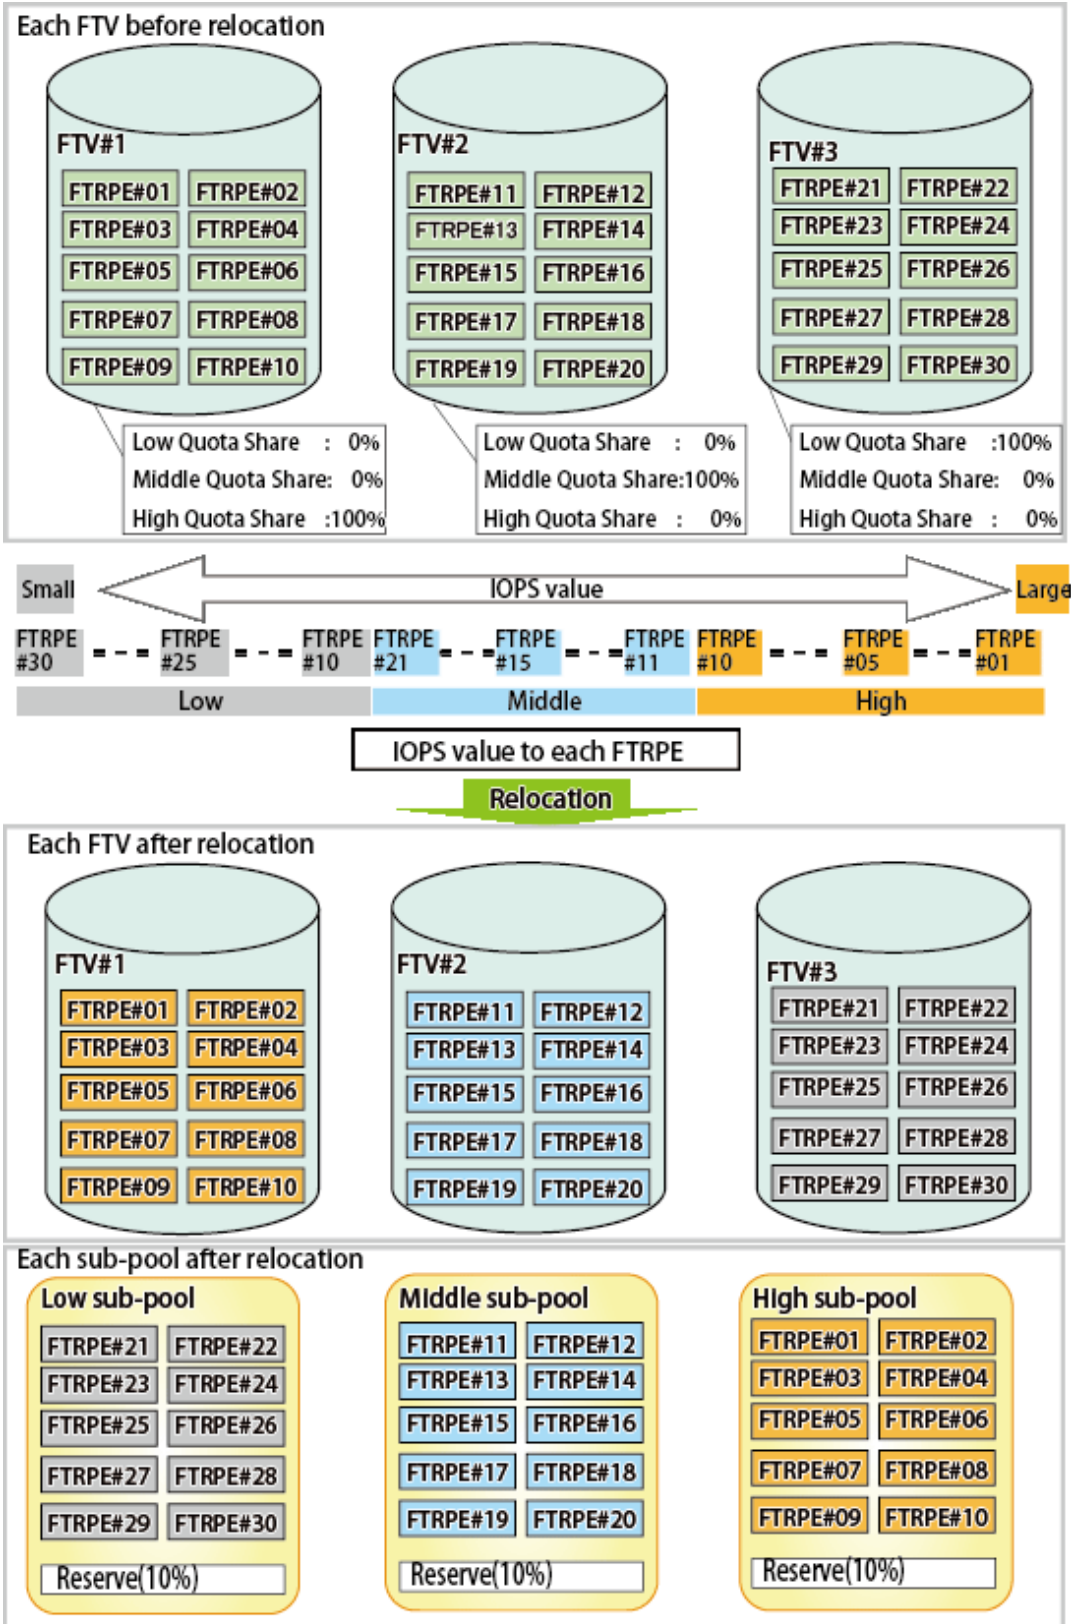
Each FTV before relocation

FTV#1
FTRPE#01 FTRPE#02
FTRPE#03 FTRPE#04
FTRPE#05 FTRPE#06
FTRPE#07 FTRPE#08
FTRPE#09 FTRPE#10

FTV#2
FTRPE#11 FTRPE#12
FTRPE#13 FTRPE#14
FTRPE#15 FTRPE#16
FTRPE#17 FTRPE#18
FTRPE#19 FTRPE#20

FTV#3
FTRPE#21 FTRPE#22
FTRPE#23 FTRPE#24
FTRPE#25 FTRPE#26
FTRPE#27 FTRPE#28
FTRPE#29 FTRPE#30

Low Quota Share : 0%
Middle Quota Share: 0%
High Quota Share :100%

Low Quota Share : 0%
Middle Quota Share:100%
High Quota Share : 0%

Low Quota Share :100%
Middle Quota Share: 0%
High Quota Share : 0%

Small IOPS value Large

FTRPE #30 FTRPE #25 FTRPE #10 FTRPE #21 FTRPE #15 FTRPE #11 FTRPE #10 FTRPE #05 FTRPE #01

Low Middle High

IOPS value to each FTRPE

Relocation

Each FTV after relocation

FTV#1
FTRPE#01 FTRPE#02
FTRPE#03 FTRPE#04
FTRPE#05 FTRPE#06
FTRPE#07 FTRPE#08
FTRPE#09 FTRPE#10

FTV#2
FTRPE#11 FTRPE#12
FTRPE#13 FTRPE#14
FTRPE#15 FTRPE#16
FTRPE#17 FTRPE#18
FTRPE#19 FTRPE#20

FTV#3
FTRPE#21 FTRPE#22
FTRPE#23 FTRPE#24
FTRPE#25 FTRPE#26
FTRPE#27 FTRPE#28
FTRPE#29 FTRPE#30

Each sub-pool after relocation

Low sub-pool
FTRPE#21 FTRPE#22
FTRPE#23 FTRPE#24
FTRPE#25 FTRPE#26
FTRPE#27 FTRPE#28
FTRPE#29 FTRPE#30
Reserve(10%)

Middle sub-pool
FTRPE#11 FTRPE#12
FTRPE#13 FTRPE#14
FTRPE#15 FTRPE#16
FTRPE#17 FTRPE#18
FTRPE#19 FTRPE#20
Reserve(10%)

High sub-pool
FTRPE#01 FTRPE#02
FTRPE#03 FTRPE#04
FTRPE#05 FTRPE#06
FTRPE#07 FTRPE#08
FTRPE#09 FTRPE#10
Reserve(10%)